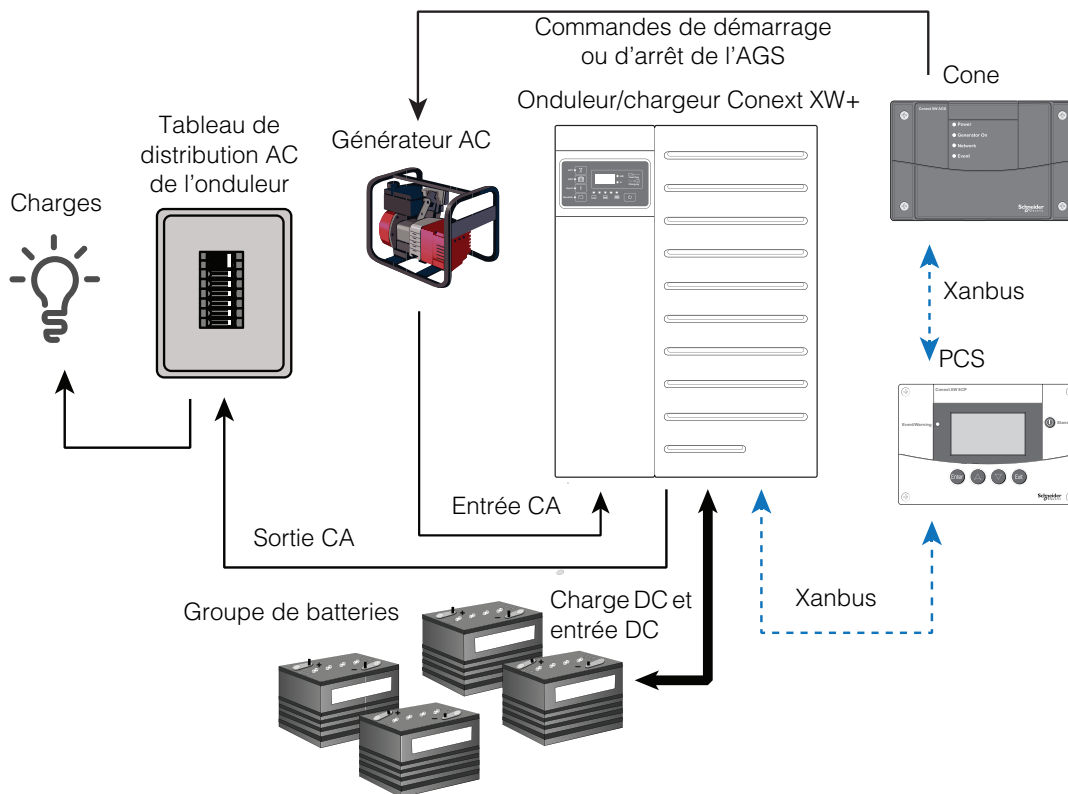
Commandes de démarrage ou d'arrêt de l'AGS

Cone

Onduleur/chargeur Conext XW+

Tableau de distribution AC de l'onduleur

Générateur AC

Charges

Conext XW AGS

Power

Generator On

Network

Event

Schneider Electric

Xanbus

PCS

Conext XW SCP

Event/Warning

Standby

Enter

Exit

Schneider Electric

Entrée CA

Sortie CA

Groupe de batteries

Charge DC et entrée DC

Xanbus